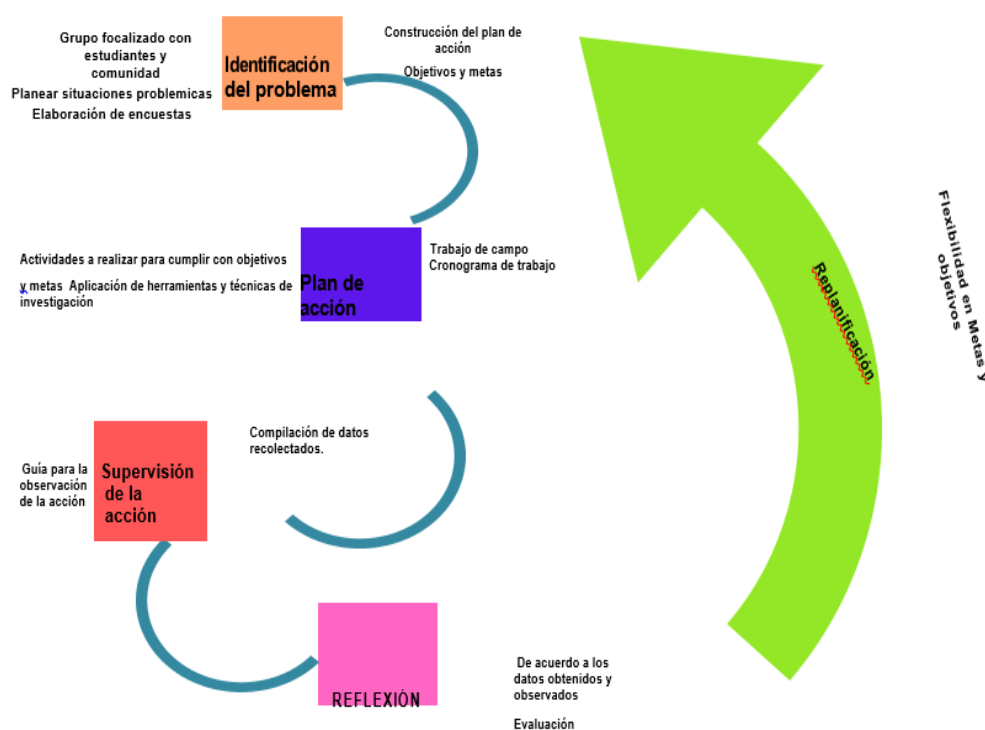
Grupo focalizado con estudiantes y comunidad

Planear situaciones problemicas

Elaboración de encuestas

Identificación del problema

Construcción del plan de acción

Objetivos y metas

Actividades a realizar para cumplir con objetivos y metas Aplicación de herramientas y técnicas de investigación

Plan de acción

Trabajo de campo
Cronograma de trabajo

Replanificación

Flexibilidad en Metas y objetivos

Compilación de datos recolectados.

Guía para la observación de la acción

Supervisión de la acción

REFLEXIÓN

De acuerdo a los datos obtenidos y observados

Evaluación